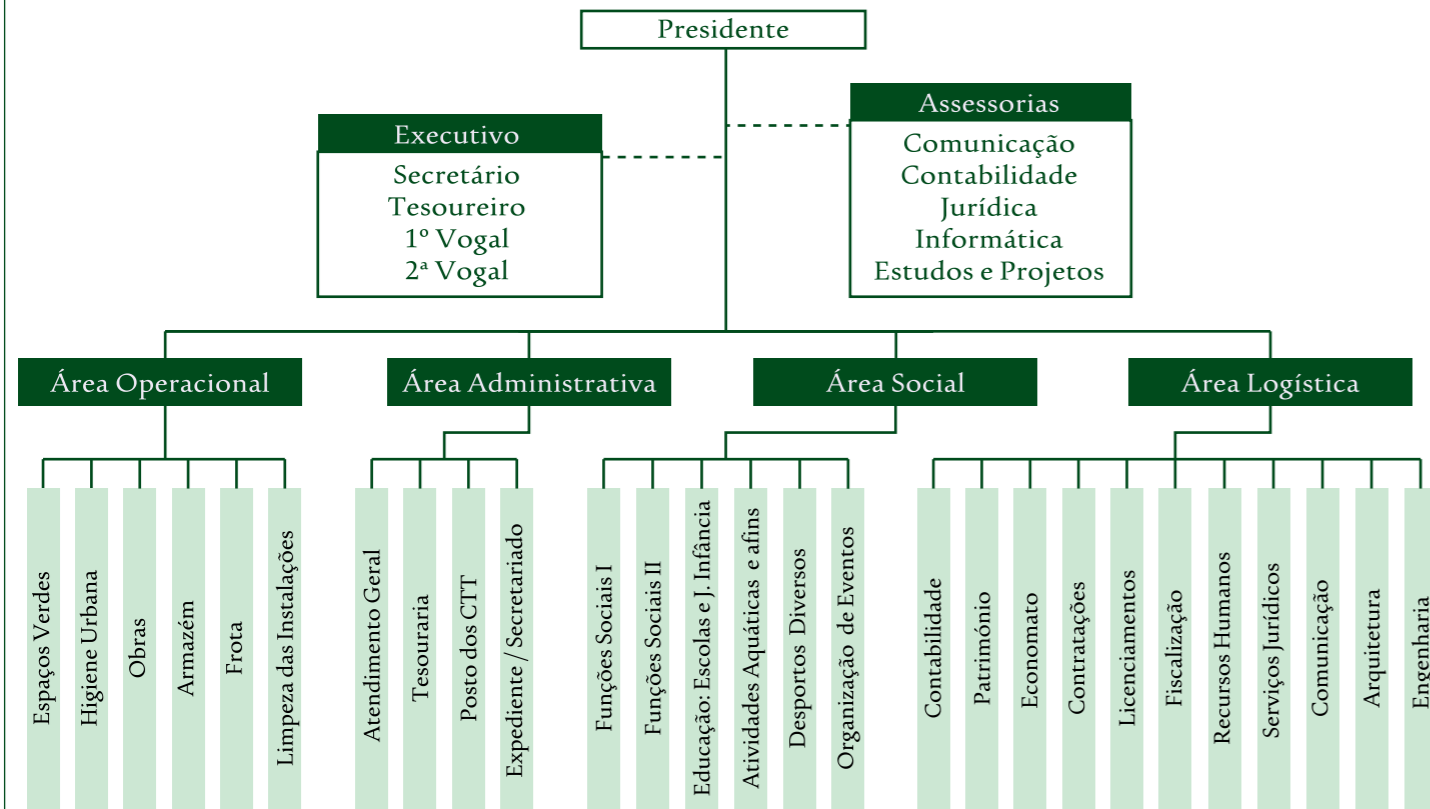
Presidente

Executivo
Secretário
Tesoureiro
1º Vogal
2ª Vogal

Assessorias
Comunicação
Contabilidade
Jurídica
Informática
Estudos e Projetos

Área Operacional
Espaços Verdes
Higiene Urbana
Obras
Armazém
Frota
Limpeza das Instalações

Área Administrativa
Atendimento Geral
Tesouraria
Posto dos CTT
Expediente / Secretariado

Área Social
Funções Sociais I
Funções Sociais II
Educação: Escolas e J. Infância
Atividades Aquáticas e afins
Desportos Diversos
Organização de Eventos

Área Logística
Contabilidade
Património
Economato
Contratações
Licenciamentos
Fiscalização
Recursos Humanos
Serviços Jurídicos
Comunicação
Arquitetura
Engenharia